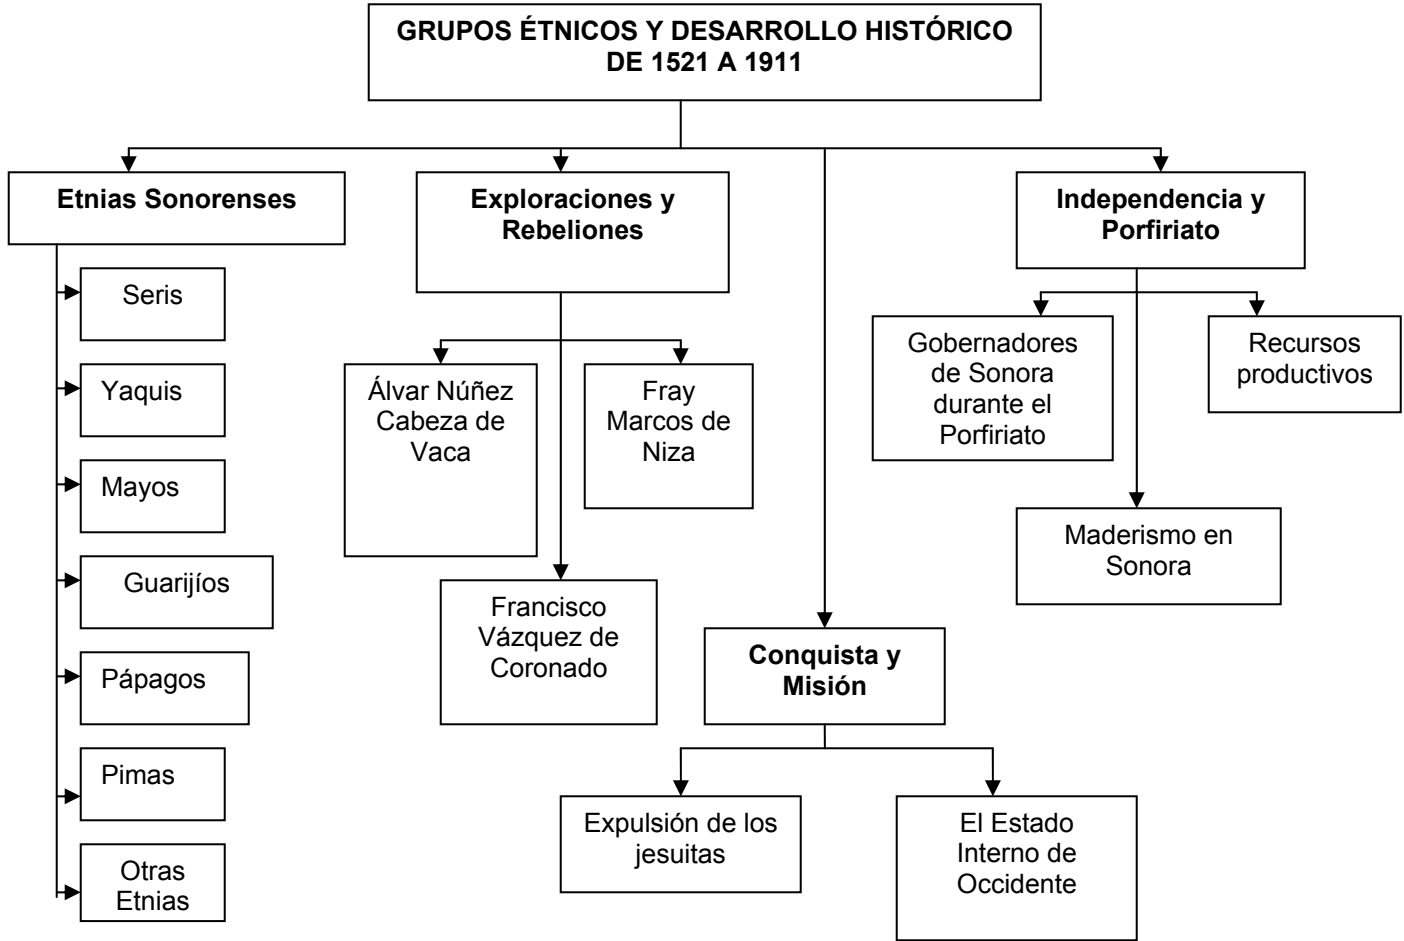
GRUPOS ÉTNICOS Y DESARROLLO HISTÓRICO DE 1521 A 1911

Etnias Sonorenses

Seris

Yaquis

Mayos

Guarijíos

Pápagos

Pimas

Otras Etnias

Exploraciones y Rebeliones

Álvar Núñez Cabeza de Vaca

Fray Marcos de Niza

Francisco Vázquez de Coronado

Conquista y Misión

Expulsión de los jesuitas

El Estado Interno de Occidente

Independencia y Porfiriato

Gobernadores de Sonora durante el Porfiriato

Recursos productivos

Maderismo en Sonora